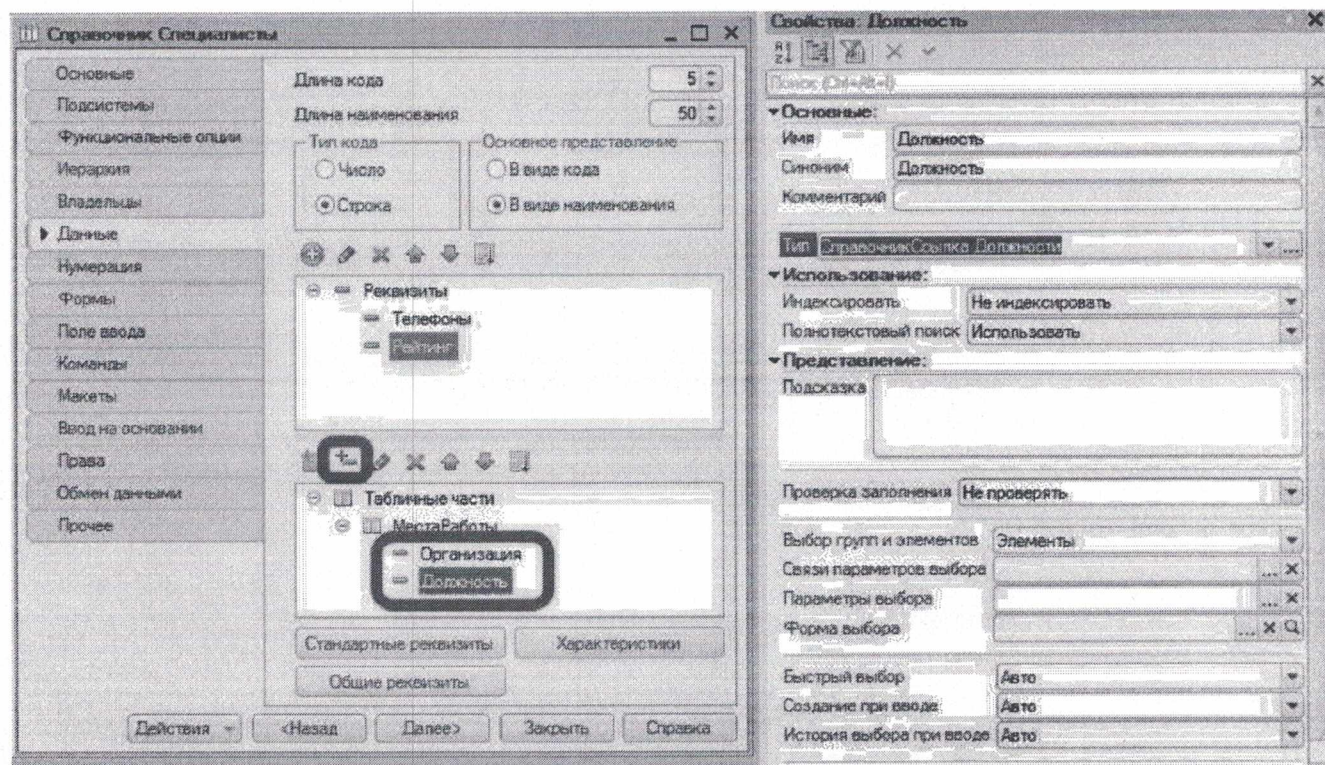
Справочник Специалисты

Основные
Подсистемы
Функциональные опции
Иерархия
Владельцы
Данные
Нумерация
Формы
Поле ввода
Команды
Макеты
Ввод на основании
Права
Обмен данными
Прочее

Длина кода 5
Длина наименования 50
Тип кода
Число
Строка
Основное представление
В виде кода
В виде наименования

Реквизиты
Телефоны
Рейтинг

Табличные части
МестаРаботы
Организация
Должность

Стандартные реквизиты
Характеристики
Общие реквизиты

Действия
<Назад
Далее>
Закрыть
Справка

Свойства: Должность

Поиск (Ctrl+Alt+I)

Основные:
Имя Должность
Синоним Должность
Комментарий

Тип СправочникСсылка.Должности

Использование:
Индексировать Не индексировать
Полнотекстовый поиск Использовать

Представление:
Подсказка

Проверка заполнения Не проверять

Выбор групп и элементов Элементы
Связи параметров выбора
Параметры выбора
Форма выбора

Быстрый выбор Авто
Создание при вводе Авто
История выбора при вводе Авто